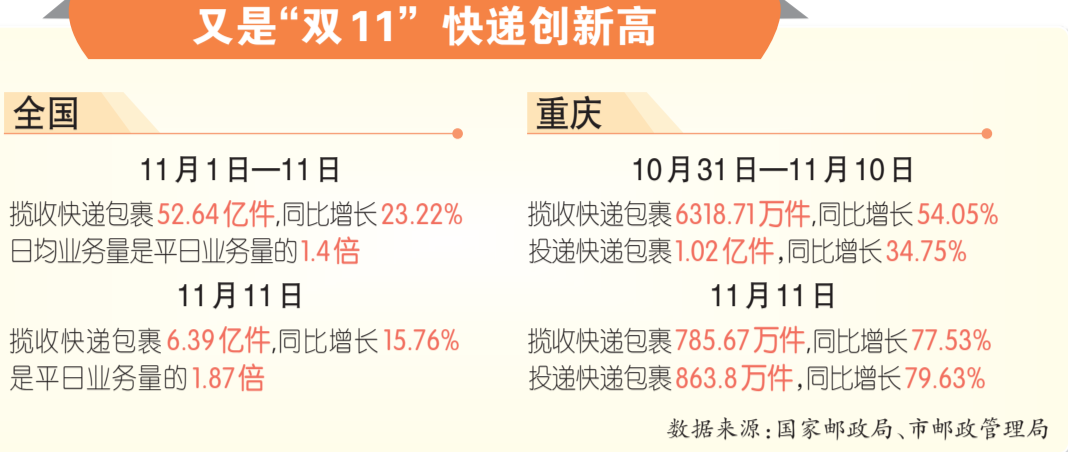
又是“双 11” 快递创新高

全国

11月1日—11日

揽收快递包裹52.64亿件,同比增长23.22%
日均业务量是平日业务量的1.4倍

11月11日

揽收快递包裹6.39亿件,同比增长15.76%
是平日业务量的1.87倍

重庆

10月31日—11月10日

揽收快递包裹6318.71万件,同比增长54.05%
投递快递包裹1.02亿件,同比增长34.75%

11月11日

揽收快递包裹785.67万件,同比增长77.53%
投递快递包裹863.8万件,同比增长79.63%

数据来源:国家邮政局、市邮政管理局